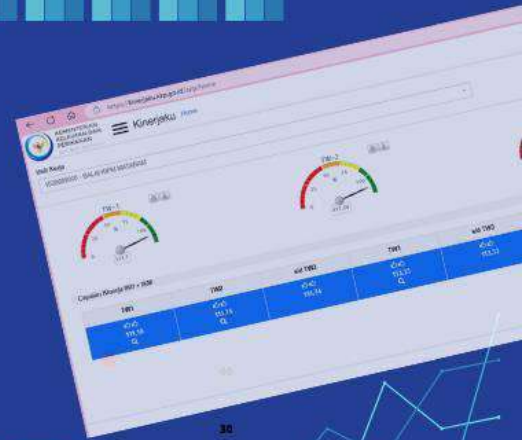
KEMENTERIAN KELAUTAN DAN PERIKANAN

Kinerjaku Home

Unit Kerja

TW - 1

TW - 2

Capaian Kinerja IKU - IKM

| TW1 | TW2 | s/d TW2 | TW3 | s/d TW3 |
|---|---|---|---|---|
| 111.16 | 111.74 | 111.74 | 113.37 | 113.12 |

30